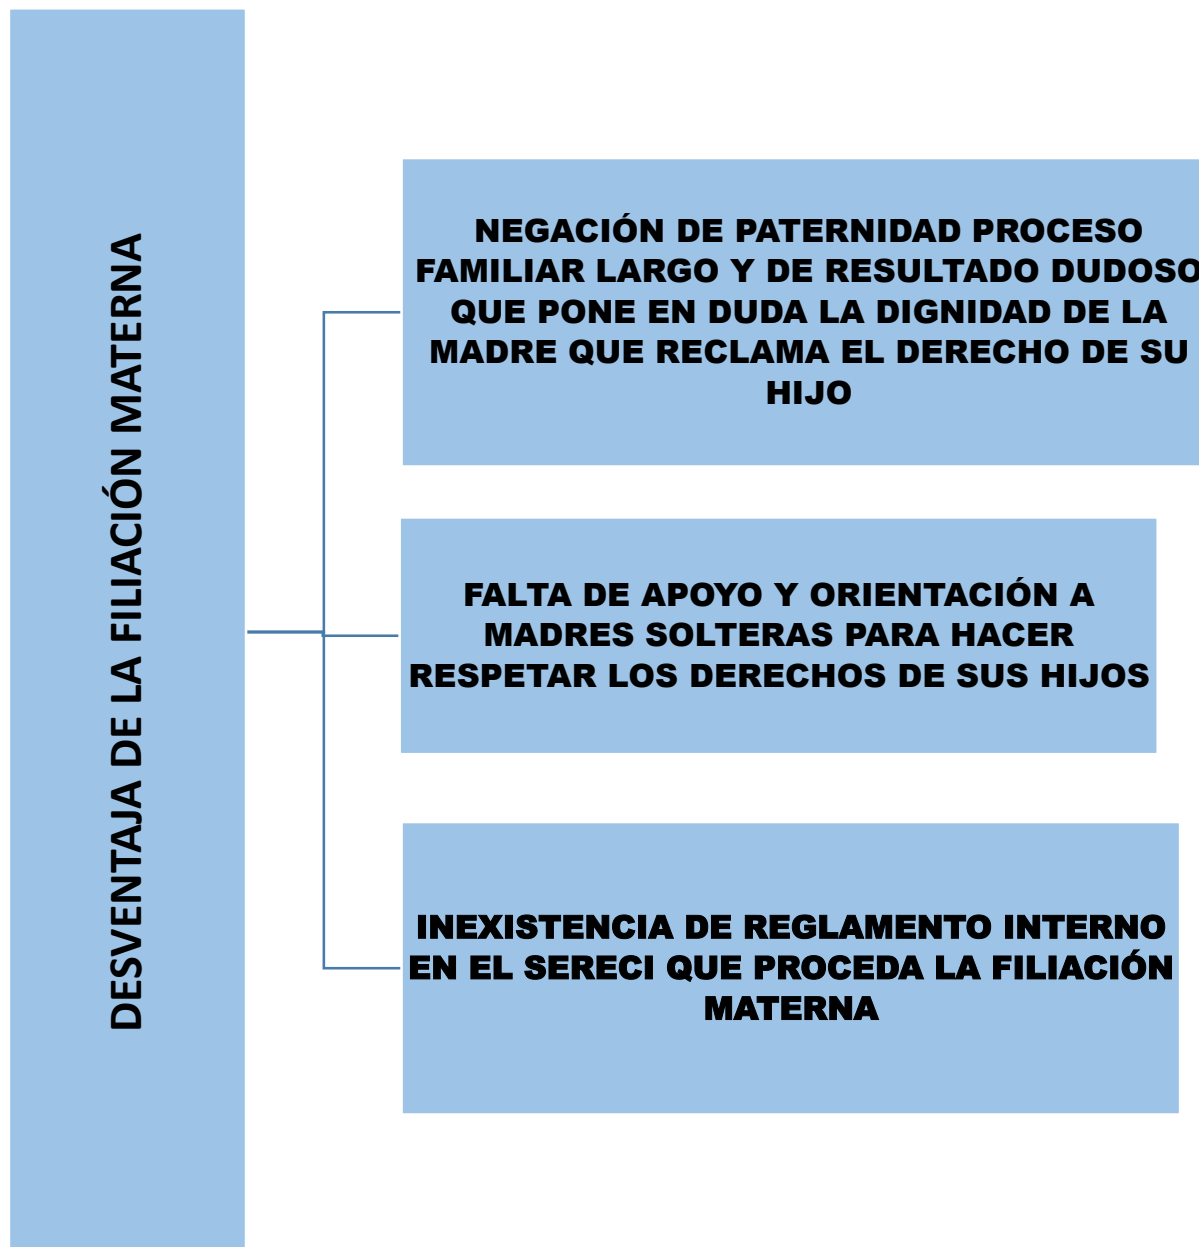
DESVENTAJA DE LA FILIACIÓN MATERNA

NEGACIÓN DE PATERNIDAD PROCESO FAMILIAR LARGO Y DE RESULTADO DUDOSO QUE PONE EN DUDA LA DIGNIDAD DE LA MADRE QUE RECLAMA EL DERECHO DE SU HIJO

FALTA DE APOYO Y ORIENTACIÓN A MADRES SOLTERAS PARA HACER RESPETAR LOS DERECHOS DE SUS HIJOS

INEXISTENCIA DE REGLAMENTO INTERNO EN EL SERECI QUE PROCEDA LA FILIACIÓN MATERNA